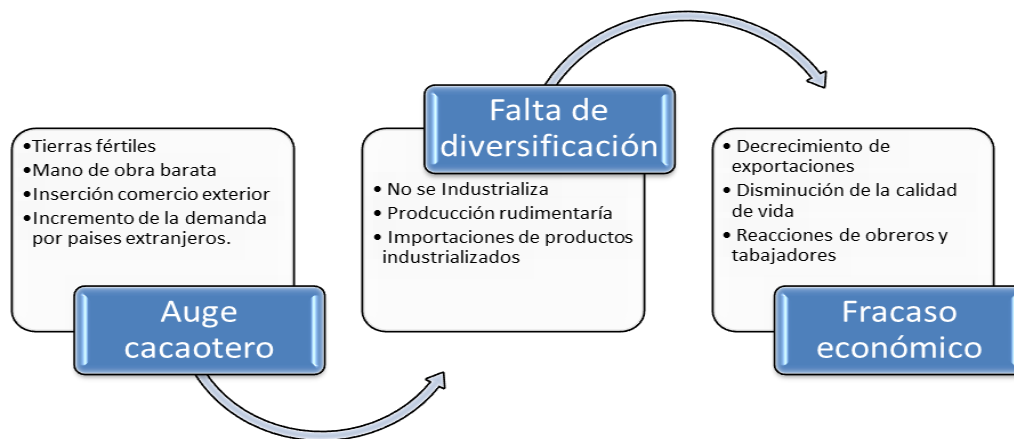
•Tierras fértiles
•Mano de obra barata
•Inserción comercio exterior
•Incremento de la demanda por paises extranjeros.

Auge cacaotero

Falta de diversificación

• No se Industrializa
• Prodcucción rudimentaría
• Importaciones de productos industrializados

• Decrecimiento de exportaciones
• Disminución de la calidad de vida
• Reacciones de obreros y tabajadores

Fracaso económico